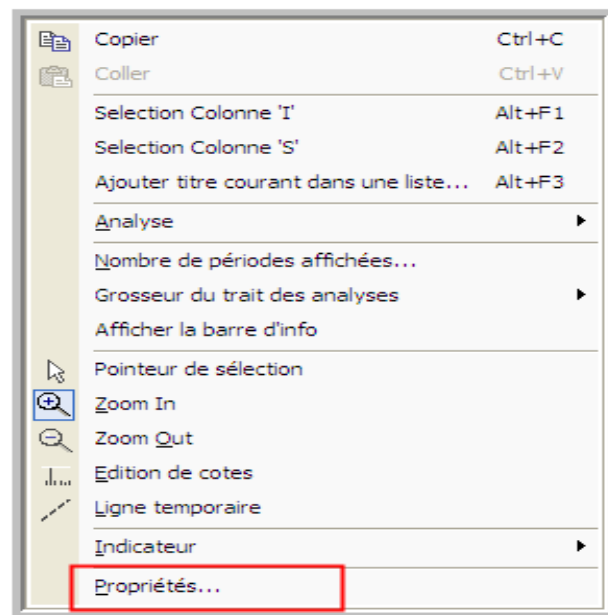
Copier Ctrl+C
Coller Ctrl+V
Selection Colonne 'I' Alt+F1
Selection Colonne 'S' Alt+F2
Ajouter titre courant dans une liste... Alt+F3
Analyse
Nombre de périodes affichées...
Grosseur du trait des analyses
Afficher la barre d'info
Pointeur de sélection
Zoom In
Zoom Out
Edition de cotes
Ligne temporaire
Indicateur
Propriétés...